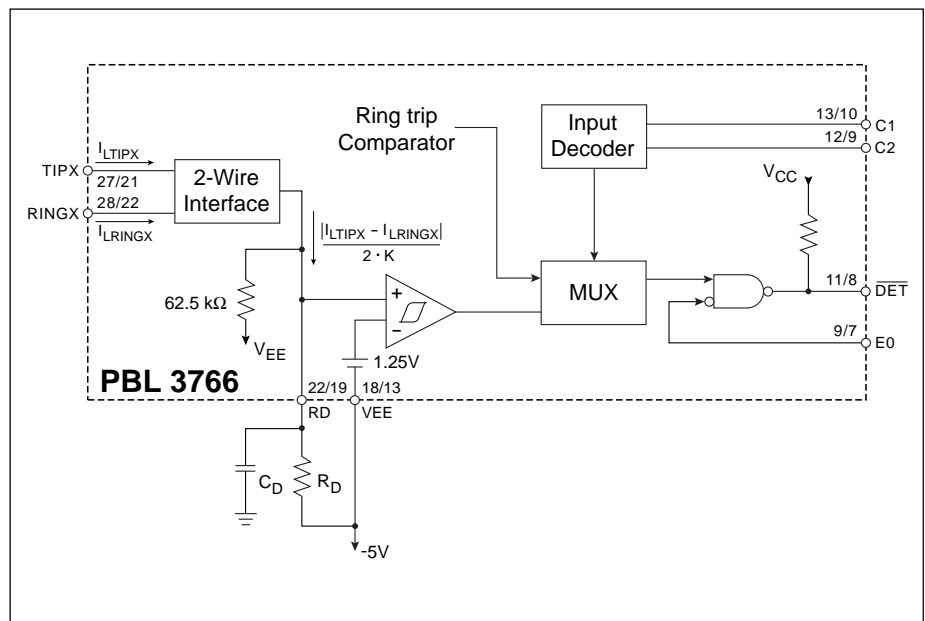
Ring trip Comparator

Input Decoder

13/10 C1
12/9 C2

$I_{LTIPX}$
TIPX
27/21
2-Wire Interface
RINGX
28/22
$I_{LRINGX}$

$V_{CC}$

$\frac{|I_{LTIPX} - I_{LRINGX}|}{2 \cdot K}$

62.5 kΩ

$V_{EE}$

+
–

MUX

11/8 $\overline{DET}$

9/7 E0

1.25V

PBL 3766

22/19 RD
18/13 VEE

$C_D$
$R_D$

-5V